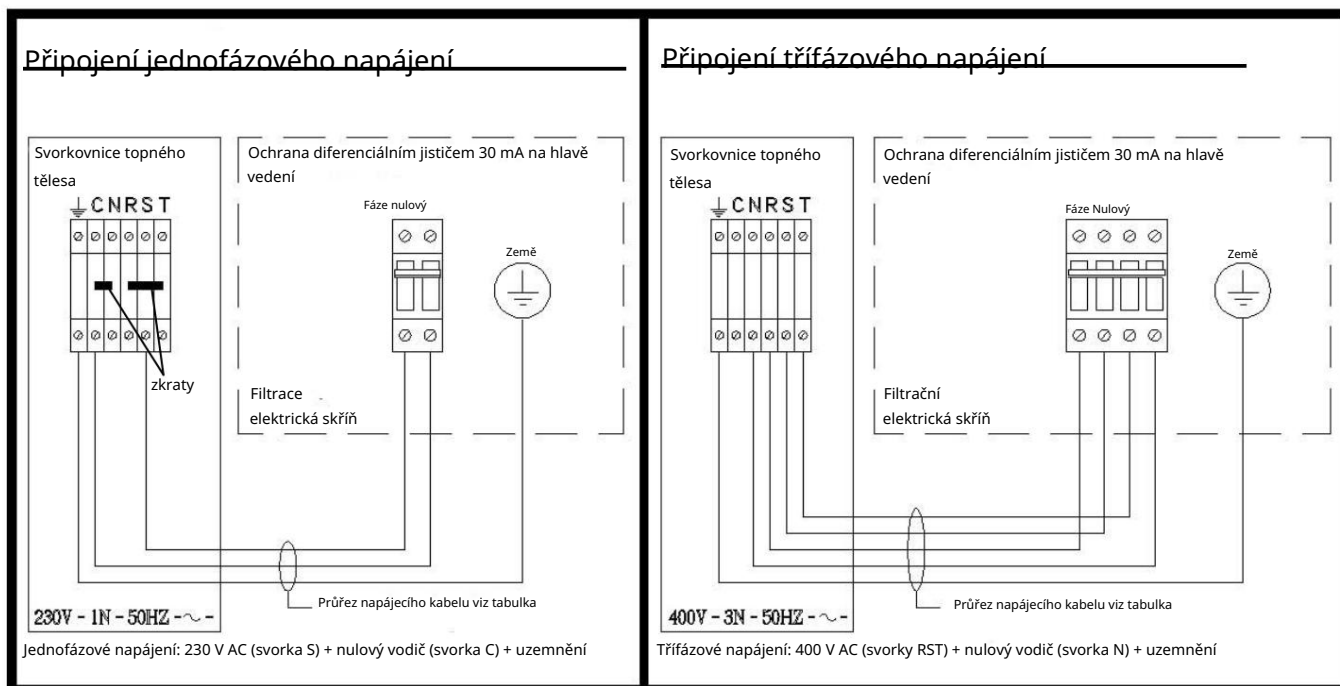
Připojení jednofázového napájení

Svorkovnice topného tělesa

CNRST

Ochrana diferenciálním jističem 30 mA na hlavě vedení

Fáze nulový

Země

zkraty

Filtrace elektrická skříň

230V - 1N - 50HZ - ~ -

Průřez napájecího kabelu viz tabulka

Jednofázové napájení: 230 V AC (svorka S) + nulový vodič (svorka C) + uzemnění

Připojení třífázového napájení

Svorkovnice topného tělesa

CNRST

Ochrana diferenciálním jističem 30 mA na hlavě vedení

Fáze Nulový

Země

Filtrační elektrická skříň

400V - 3N - 50HZ - ~ -

Průřez napájecího kabelu viz tabulka

Třífázové napájení: 400 V AC (svorky RST) + nulový vodič (svorka N) + uzemnění